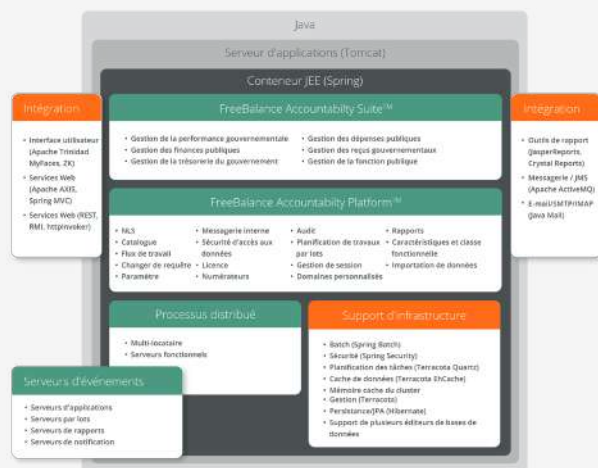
Java

Serveur d'applications (Tomcat)

Conteneur JEE (Spring)

Intégration

• Interface utilisateur (Apache Trinidad MyFaces, ZK)
• Services Web (Apache AXIS, Spring MVC)
• Services Web (REST, RMI, httpinvoker)

FreeBalance Accountabilty Suite™

• Gestion de la performance gouvernementale
• Gestion des finances publiques
• Gestion de la trésorerie du gouvernement
• Gestion des dépenses publiques
• Gestion des reçus gouvernementaux
• Gestion de la fonction publique

Intégration

• Outils de rapport (JasperReports, Crystal Reports)
• Messagerie / JMS (Apache ActiveMQ)
• E-mail/SMTP/IMAP (Java Mail)

FreeBalance Accountability Platform™

• NLS
• Catalogue
• Flux de travail
• Changer de requête
• Paramètre
• Messagerie interne
• Sécurité d'accès aux données
• Licence
• Numérateurs
• Audit
• Planification de travaux par lots
• Gestion de session
• Domaines personnalisés
• Rapports
• Caractéristiques et classe fonctionnelle
• Importation de données

Processus distribué

• Multi-locataire
• Serveurs fonctionnels

Support d'infrastructure

• Batch (Spring Batch)
• Sécurité (Spring Security)
• Planification des tâches (Terracota Quartz)
• Cache de données (Terracota EhCache)
• Mémoire cache du cluster
• Gestion (Terracota)
• Persistance/JPA (Hibernate)
• Support de plusieurs éditeurs de bases de données

Serveurs d'événements

• Serveurs d'applications
• Serveurs par lots
• Serveurs de rapports
• Serveurs de notification